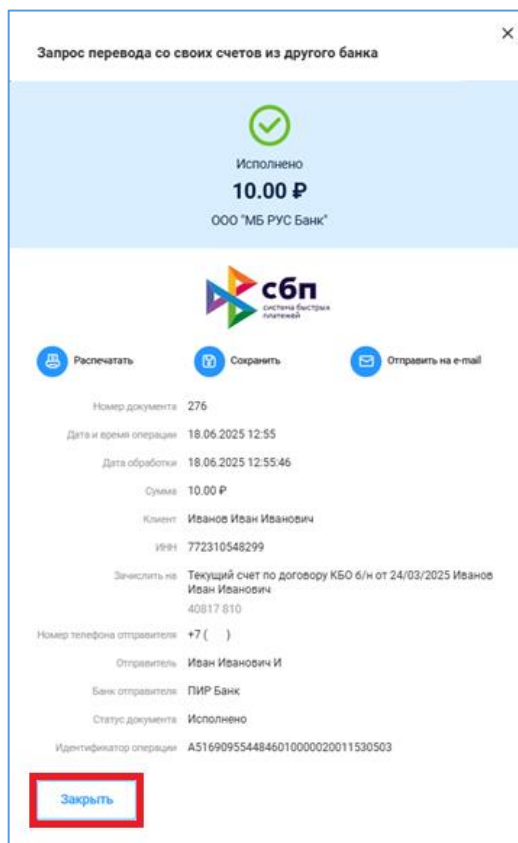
Запрос перевода со своих счетов из другого банка

×

Исполнено

10.00 ₽

ООО "МБ РУС Банк"

сбп
система быстрых платежей

Распечатать

Сохранить

Отправить на e-mail

| | |
|---|---|
| Номер документа | 276 |
| Дата и время операции | 18.06.2025 12:55 |
| Дата обработки | 18.06.2025 12:55:46 |
| Сумма | 10.00 ₽ |
| Клиент | Иванов Иван Иванович |
| ИНН | 772310548299 |
| Зачислить на | Текущий счет по договору КБО б/н от 24/03/2025 Иванов Иван Иванович 40817 810 |
| Номер телефона отправителя | +7 ( ) |
| Отправитель | Иван Иванович И |
| Банк отправителя | ПИР Банк |
| Статус документа | Исполнено |
| Идентификатор операции | A5169095544846010000020011530503 |

Закрыть